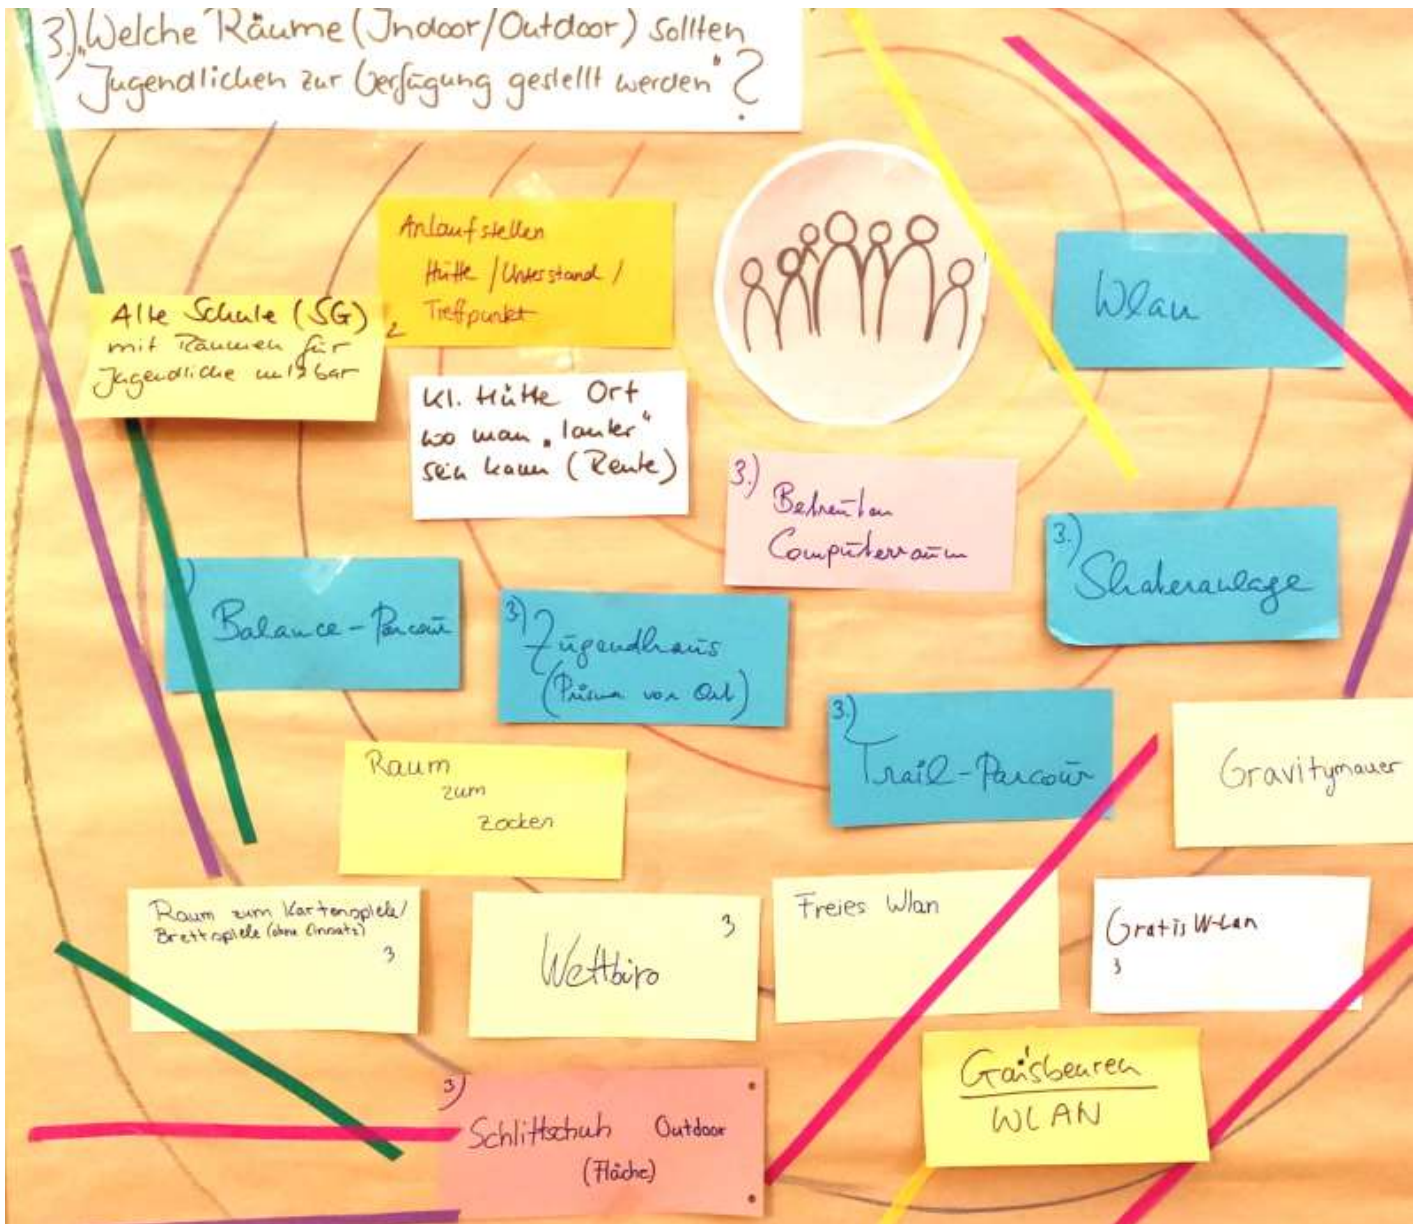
3.) „Welche Räume (Indoor/Outdoor) sollten Jugendlichen zur Verfügung gestellt werden"?

Anlaufstellen Hütte / Unterstand / Treffpunkt

Alte Schule (SG) mit Räumen für Jugendliche nutzbar 2

Kl. Hütte Ort wo man „lauter" sein kann (Rente)

Wlan

3.) Betreuten Computerraum

3.) Skateranlage

Balance-Parcour

3.) Jugendhaus (Prima vor Ort)

3.) Trail-Parcour

Gravitymauer

Raum zum Zocken

Raum zum Kartenspiele/ Brettspiele (ohne Einsatz) 3

Wettbüro 3

Freies Wlan

Gratis W-Lan 3

Gaisbeuren WLAN

3.) Schlittschuh Outdoor (Fläche)